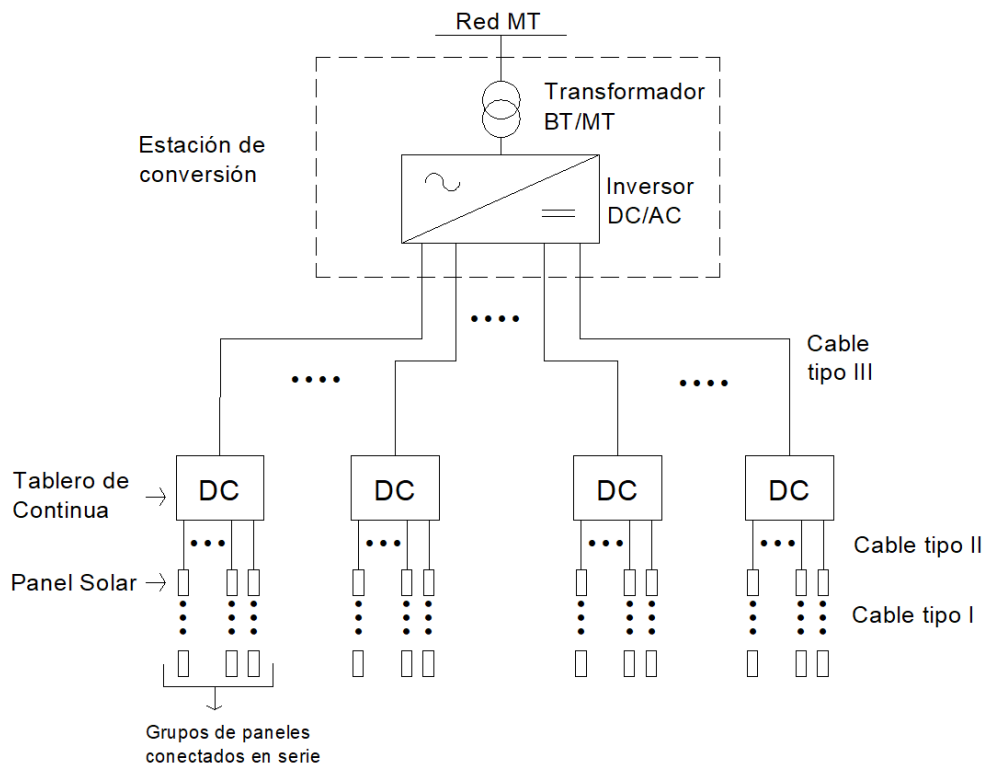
Red MT

Transformador
BT/MT

Estación de
conversión

Inversor
DC/AC

Cable
tipo III

Tablero de
Continua

DC

DC

DC

DC

Cable tipo II

Panel Solar

Cable tipo I

Grupos de paneles
conectados en serie